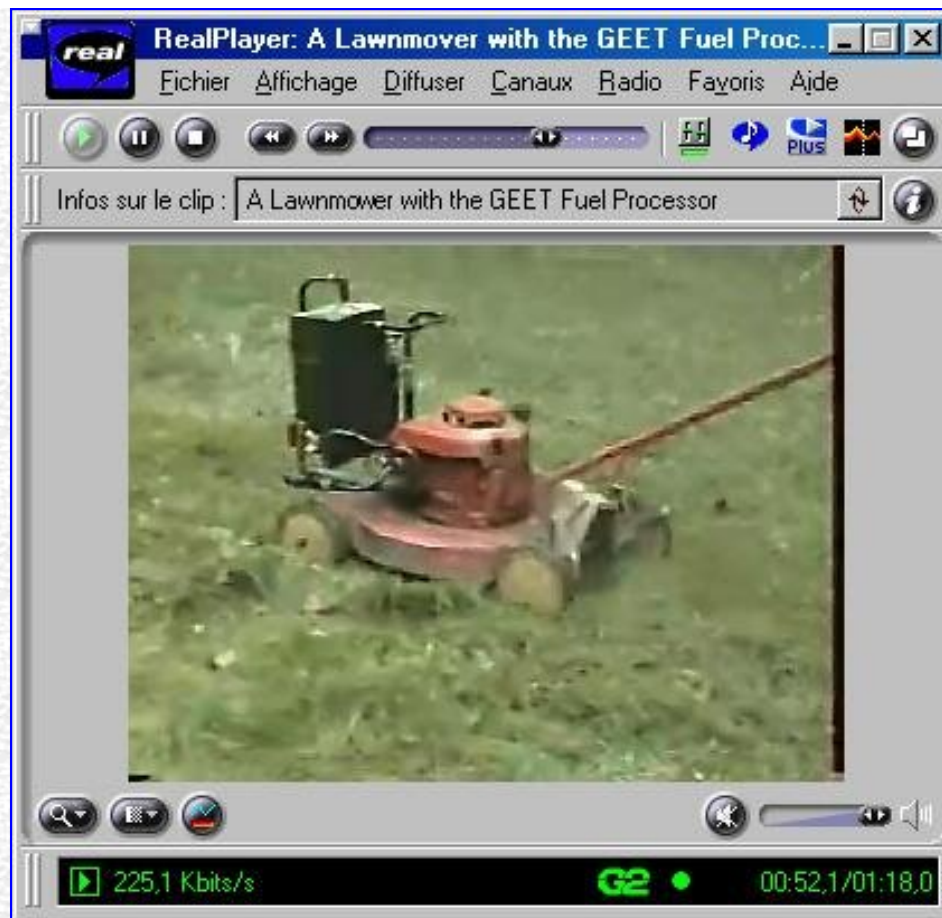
real

RealPlayer: A Lawnmover with the GEET Fuel Proc...

Fichier Affichage Diffuser Canaux Radio Favoris Aide

Plus

Infos sur le clip : A Lawnmover with the GEET Fuel Processor

225,1 Kbits/s

G2

00:52,1/01:18,0